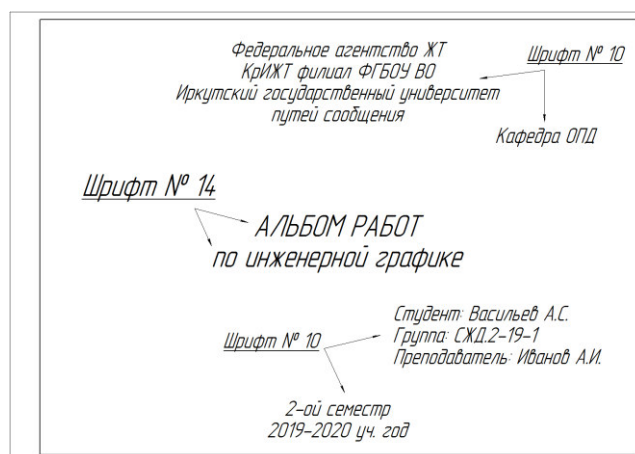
Федеральное агентство ЖТ
КрИЖТ филиал ФГБОУ ВО
Иркутский государственный университет
путей сообщения

Шрифт № 10

Кафедра ОПД

Шрифт № 14

АЛЬБОМ РАБОТ
по инженерной графике

Шрифт № 10

Студент: Васильев А.С.
Группа: СЖД.2-19-1
Преподаватель: Иванов А.И.

2-ой семестр
2019-2020 уч. год